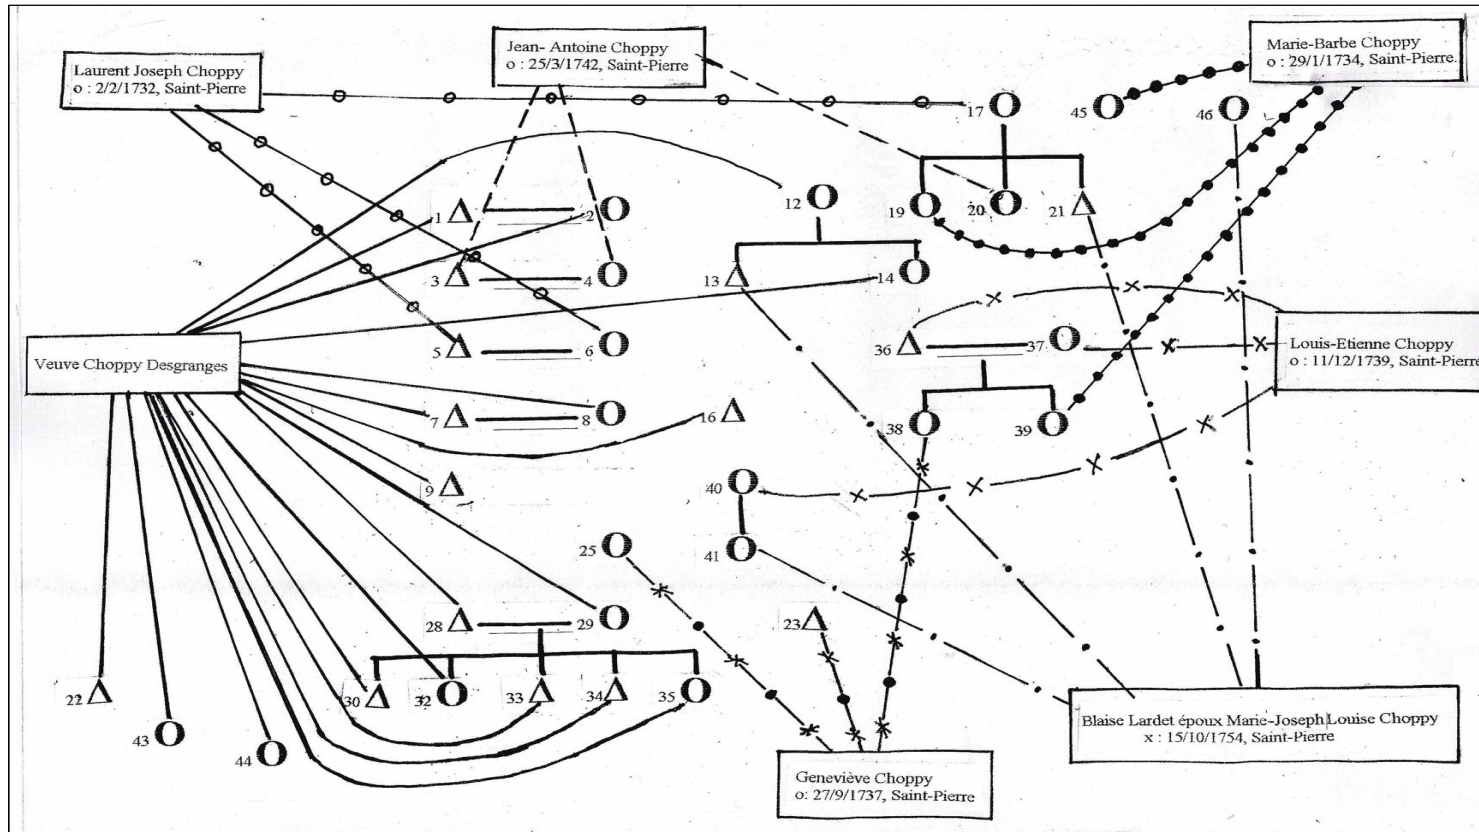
Laurent Joseph Choppy
o : 2/2/1732, Saint-Pierre

Jean- Antoine Choppy
o : 25/3/1742, Saint-Pierre

Marie-Barbe Choppy
o : 29/1/1734, Saint-Pierre.

17 O
45 O
46 O

1 Δ
2 O
12 O
19 O
20 O
21 Δ
3 Δ
4 O
13 Δ
14 O

Veuve Choppy Desgranges

5 Δ
6 O
36 Δ
37 O

Louis-Etienne Choppy
o : 11/12/1739, Saint-Pierre

7 Δ
8 O
16 Δ
38 O
39 O
9 Δ
40 O
41 O
25 O
28 Δ
29 O
23 Δ
22 Δ
30 Δ
32 O
33 Δ
34 Δ
35 O
43 O
44 O

Blaise Lardet époux Marie-Joseph Louise Choppy
x : 15/10/1754, Saint-Pierre

Geneviève Choppy
o: 27/9/1737, Saint-Pierre